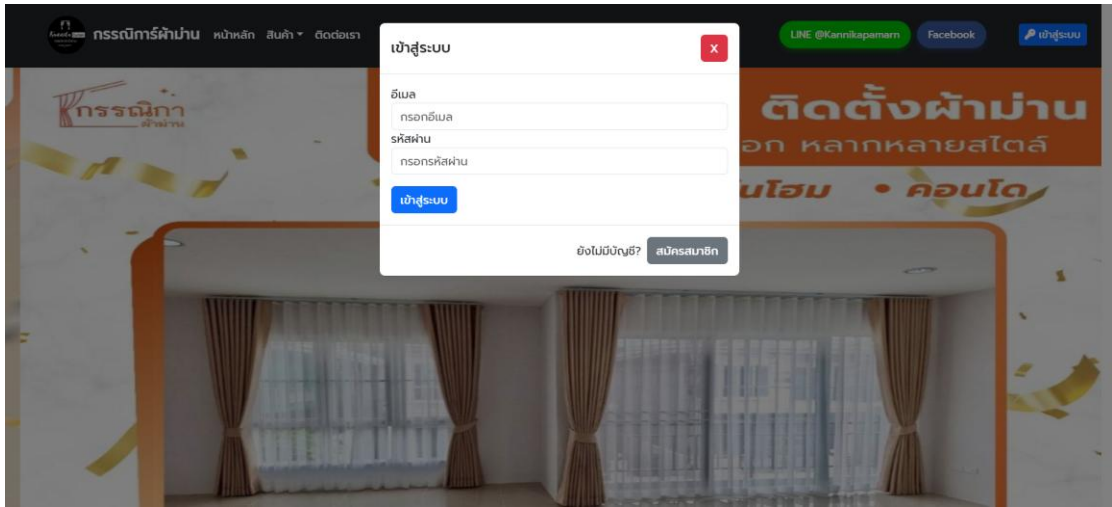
กรรณิการ์ผ้าม่าน หน้าหลัก สินค้า ▾ ติดต่อเรา

LINE @Kannikapamarn Facebook เข้าสู่ระบบ

เข้าสู่ระบบ

x

อีเมล

กรอกอีเมล

รหัสผ่าน

กรอกรหัสผ่าน

เข้าสู่ระบบ

ยังไม่มีบัญชี? สมัครสมาชิก

กรรณิกา ผ้าม่าน

ติดตั้งผ้าม่าน

อก หลากหลายสไตล์

นโฮม • คอนโด